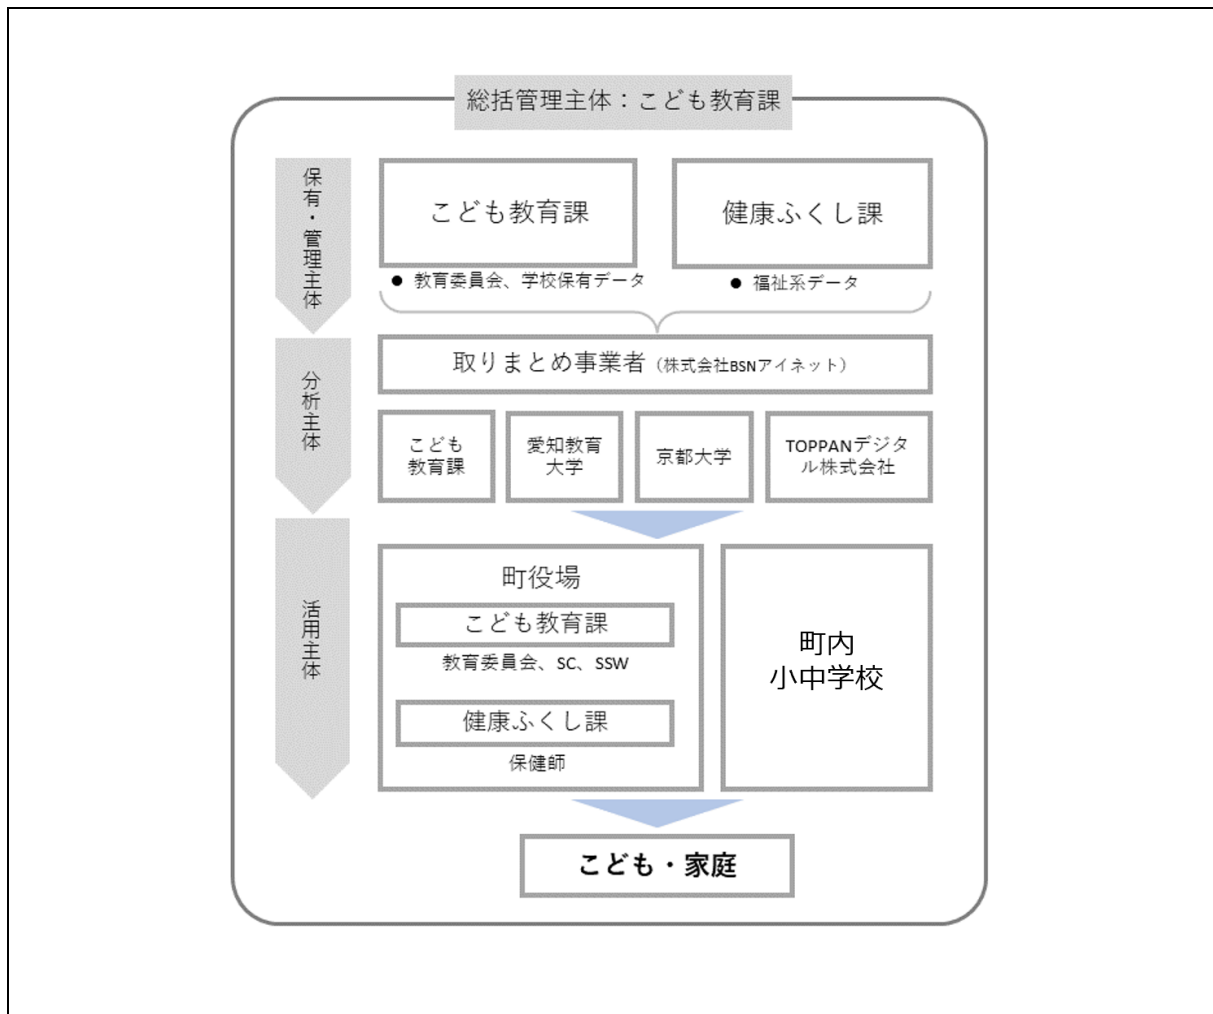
総括管理主体：こども教育課

保有・管理主体

こども教育課

● 教育委員会、学校保有データ

健康ふくし課

● 福祉系データ

分析主体

取りまとめ事業者（株式会社BSNアイネット）

こども教育課

愛知教育大学

京都大学

TOPPANデジタル株式会社

活用主体

町役場

こども教育課

教育委員会、SC、SSW

健康ふくし課

保健師

町内小中学校

こども・家庭